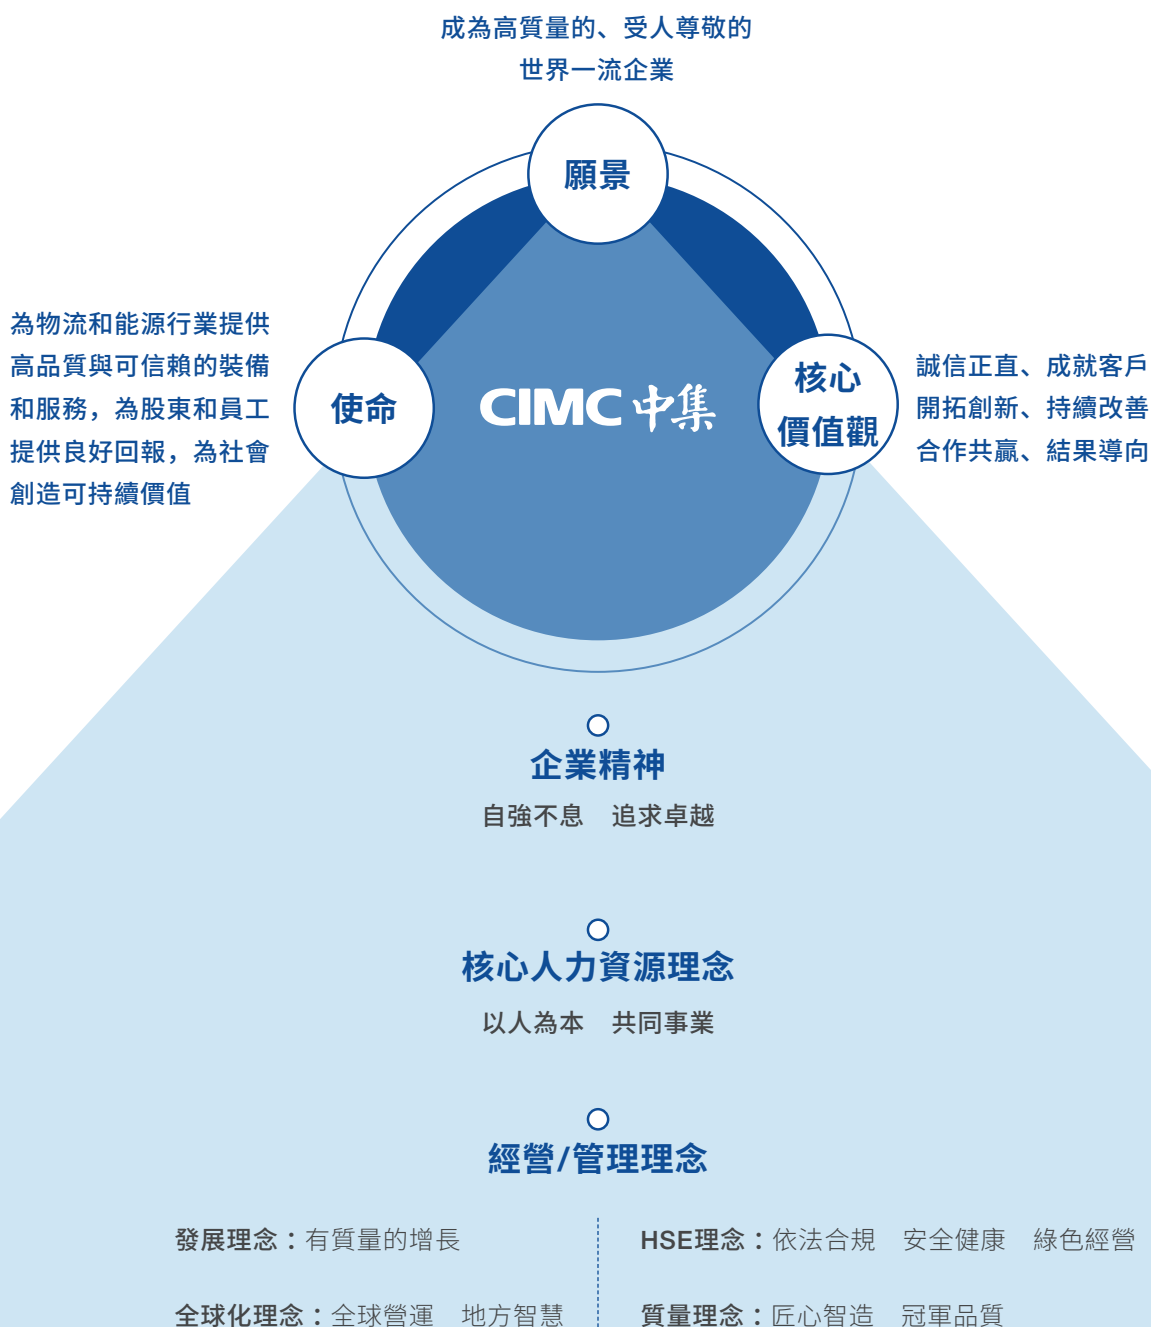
成為高質量的、受人尊敬的
世界一流企業

願景

為物流和能源行業提供高品質與可信賴的裝備和服務，為股東和員工提供良好回報，為社會創造可持續價值

使命

CIMC 中集

核心價值觀

誠信正直、成就客戶
開拓創新、持續改善
合作共贏、結果導向

企業精神
自強不息　追求卓越

核心人力資源理念
以人為本　共同事業

經營/管理理念

發展理念：有質量的增長

HSE理念：依法合規　安全健康　綠色經營

全球化理念：全球營運　地方智慧

質量理念：匠心智造　冠軍品質